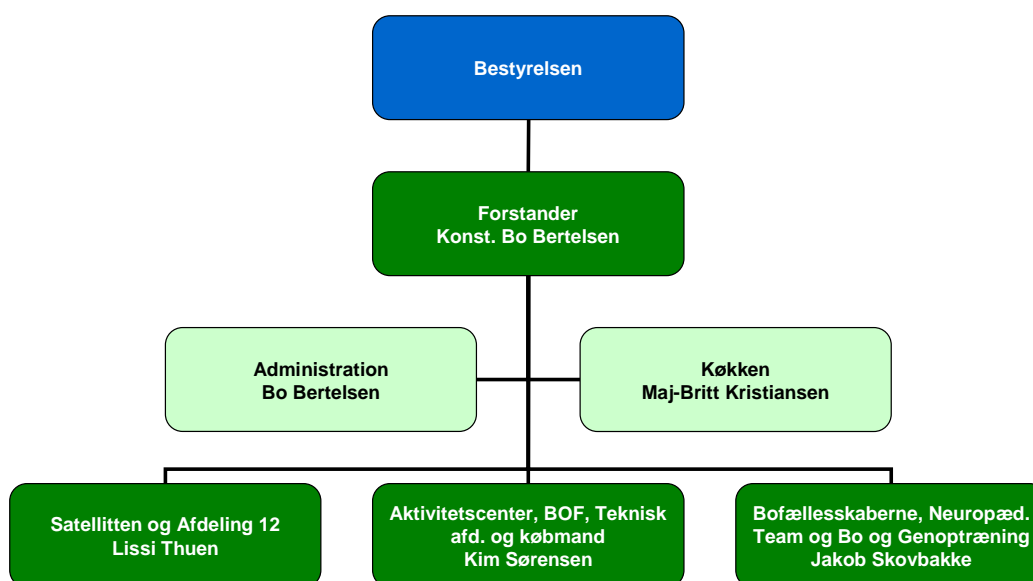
Bestyrelsen

Forstander
Konst. Bo Bertelsen

Administration
Bo Bertelsen

Køkken
Maj-Britt Kristiansen

Satellitten og Afdeling 12
Lissi Thuen

Aktivitetscenter, BOF, Teknisk afd. og købmand
Kim Sørensen

Bofællesskaberne, Neuropæd. Team og Bo og Genoptræning
Jakob Skovbakke